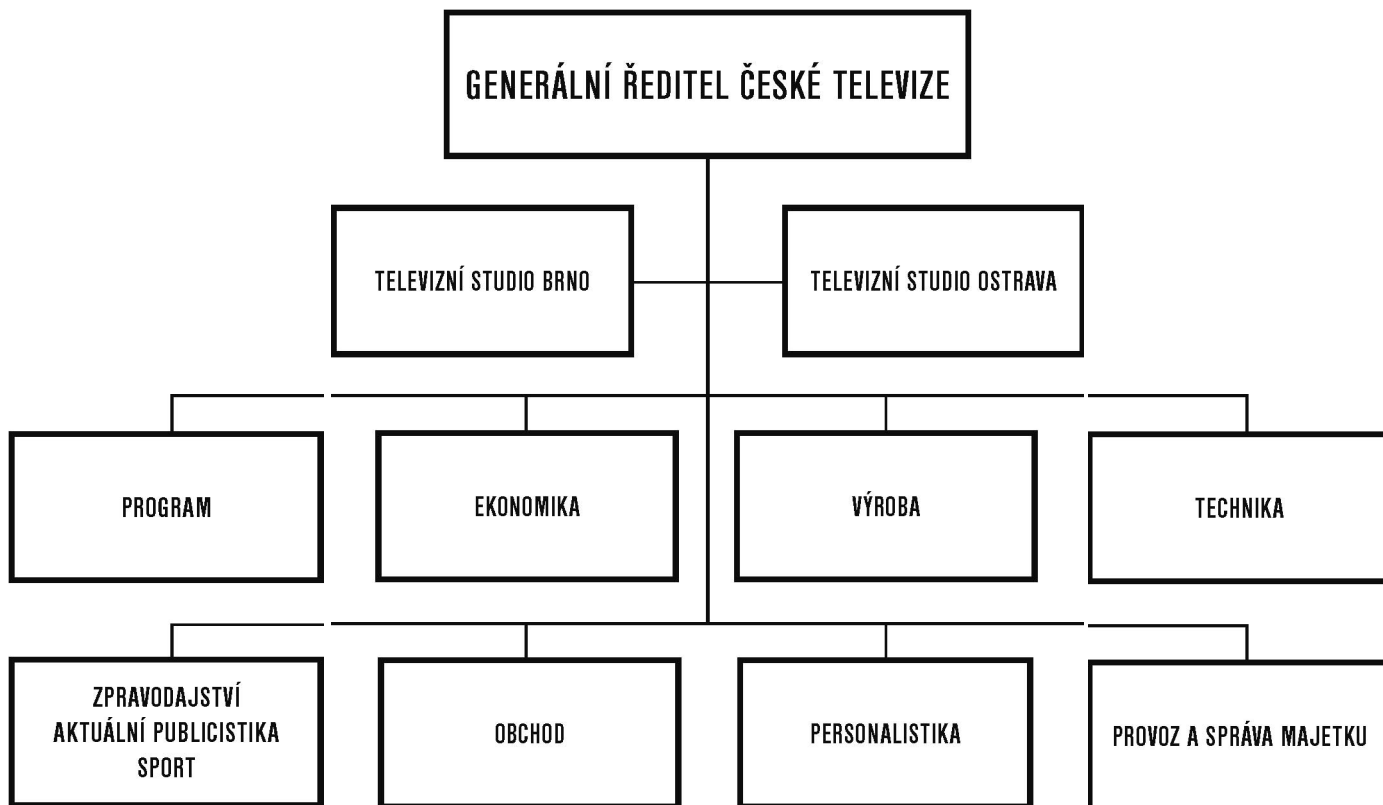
GENERÁLNÍ ŘEDITEL ČESKÉ TELEVIZE

TELEVIZNÍ STUDIO BRNO

TELEVIZNÍ STUDIO OSTRAVA

PROGRAM

EKONOMIKA

VÝROBA

TECHNIKA

ZPRAVODAJSTVÍ
AKTUÁLNÍ PUBLICISTIKA
SPORT

OBCHOD

PERSONALISTIKA

PROVOZ A SPRÁVA MAJETKU